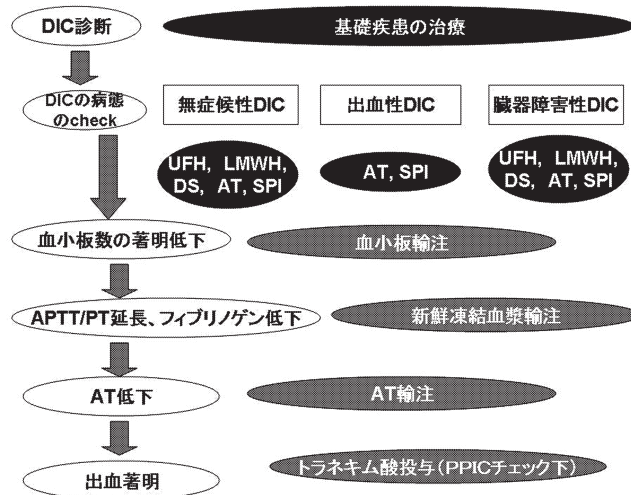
DIC診断

基礎疾患の治療

DICの病態のcheck

無症候性DIC

出血性DIC

臓器障害性DIC

UFH, LMWH, DS, AT, SPI

AT, SPI

UFH, LMWH, DS, AT, SPI

血小板数の著明低下

血小板輸注

APTT/PT延長、フィブリノゲン低下

新鮮凍結血漿輸注

AT低下

AT輸注

出血著明

トラネキム酸投与(PPICチェック下)